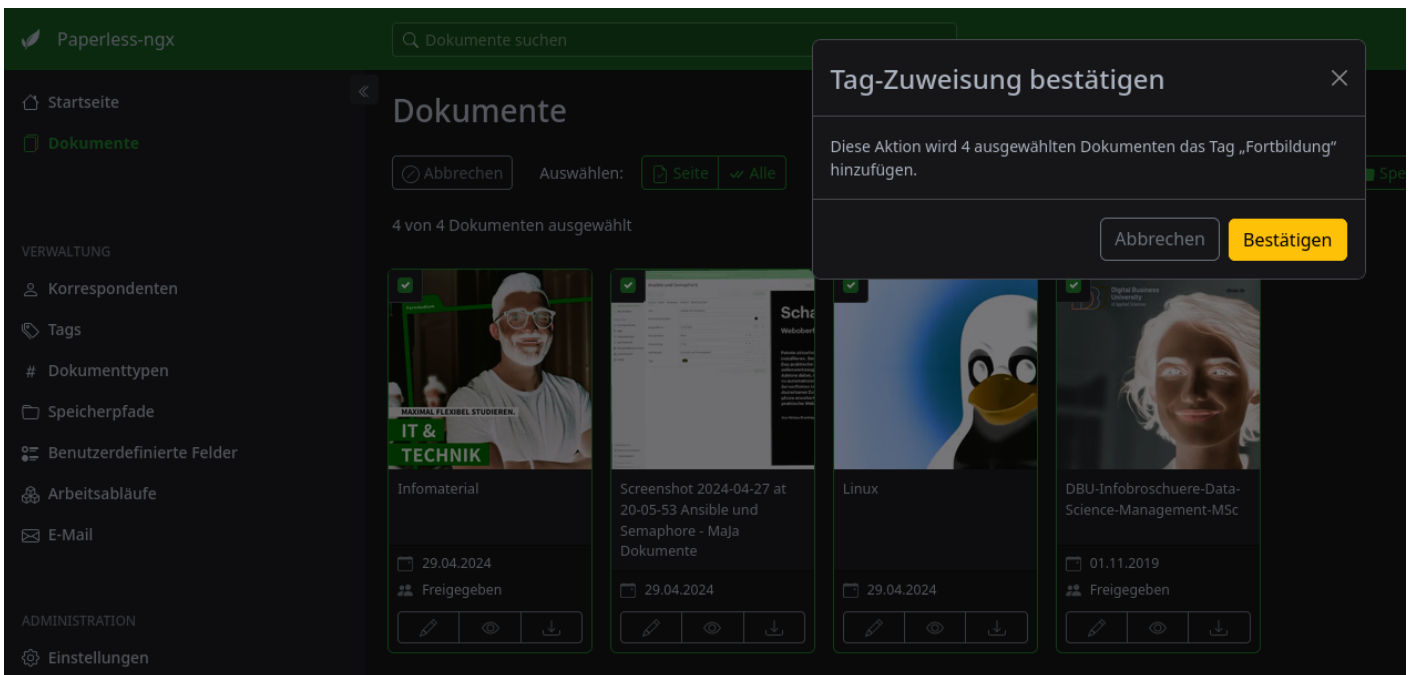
Paperless-ngx

Dokumente suchen

Startseite
Dokumente

VERWALTUNG
Korrespondenten
Tags
Dokumenttypen
Speicherpfade
Benutzerdefinierte Felder
Arbeitsabläufe
E-Mail

ADMINISTRATION
Einstellungen

Dokumente

Abbrechen
Auswählen:
Seite
Alle
Spe

4 von 4 Dokumenten ausgewählt

Tag-Zuweisung bestätigen

Diese Aktion wird 4 ausgewählten Dokumenten das Tag „Fortbildung" hinzufügen.

Abbrechen
Bestätigen

MAXIMAL FLEXIBEL STUDIEREN.
IT &
TECHNIK

Infomaterial
29.04.2024
Freigegeben

Sch
Screenshot 2024-04-27 at 20-05-53 Ansible und Semaphore - MaJa Dokumente
29.04.2024

Linux
29.04.2024

Digital Business University
DBU-Infobroschuere-Data-Science-Management-MSc
01.11.2019
Freigegeben